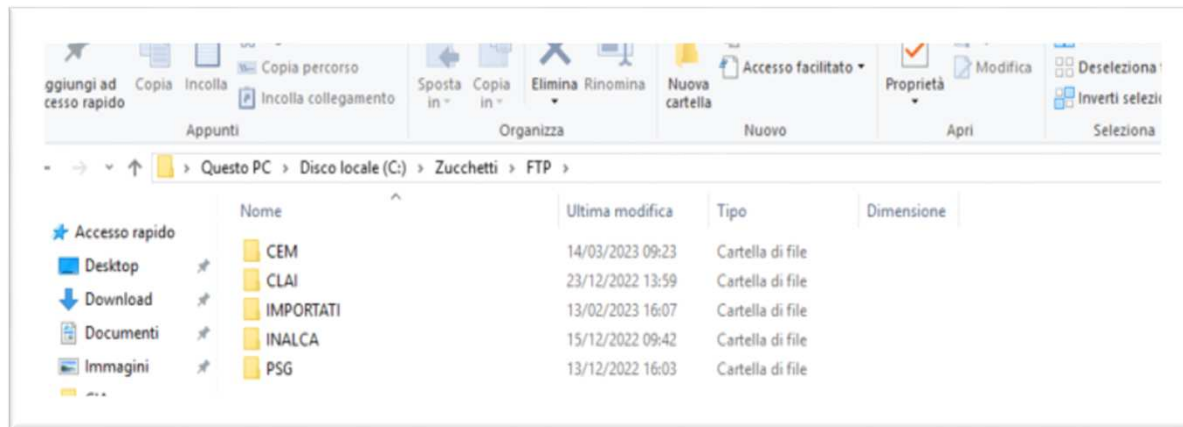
aggiungi ad accesso rapido Copia Incolla Copia percorso Incolla collegamento
Appunti
Sposta in Copia in Elimina Rinomina
Organizza
Nuova cartella Accesso facilitato
Nuovo
Proprietà Modifica
Apri
Deseleziona Inverti selezio
Seleziona

Questo PC > Disco locale (C:) > Zucchetti > FTP >

Accesso rapido
Desktop
Download
Documenti
Immagini

| Nome | Ultima modifica | Tipo | Dimensione |
|---|---|---|---|
| CEM | 14/03/2023 09:23 | Cartella di file | |
| CLAI | 23/12/2022 13:59 | Cartella di file | |
| IMPORTATI | 13/02/2023 16:07 | Cartella di file | |
| INALCA | 15/12/2022 09:42 | Cartella di file | |
| PSG | 13/12/2022 16:03 | Cartella di file | |